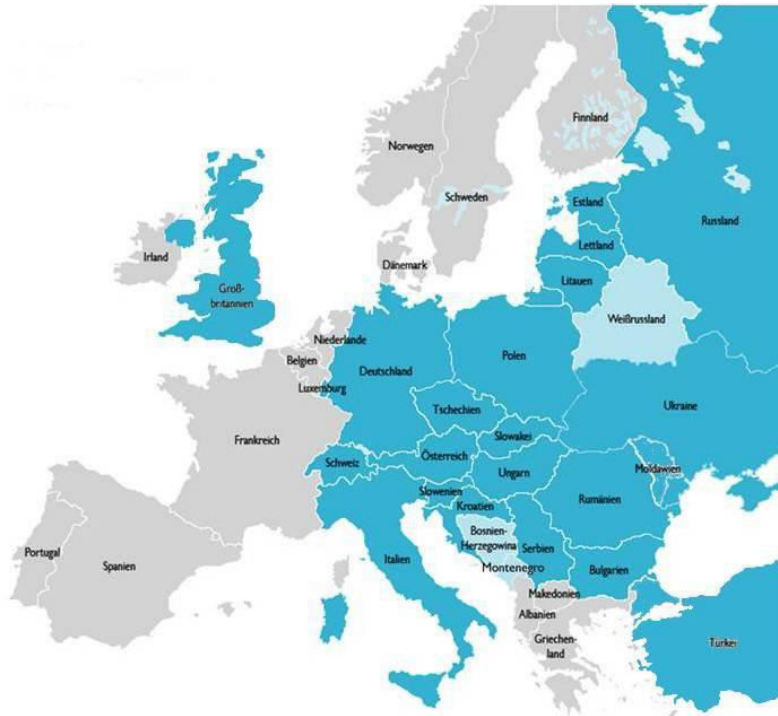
Finnland
Norwegen
Schweden
Estland
Russland
Lettland
Irland
Dänemark
Litauen
Groß-britannien
Weißrussland
Niederlande
Belgien
Deutschland
Polen
Luxemburg
Ukraine
Tschechien
Frankreich
Slowakei
Schweiz
Österreich
Moldawien
Ungarn
Slowenien
Rumänien
Kroatien
Bosnien-Herzegowina
Serbien
Portugal
Spanien
Italien
Montenegro
Bulgarien
Makedonien
Albanien
Griechen-land
Türkei